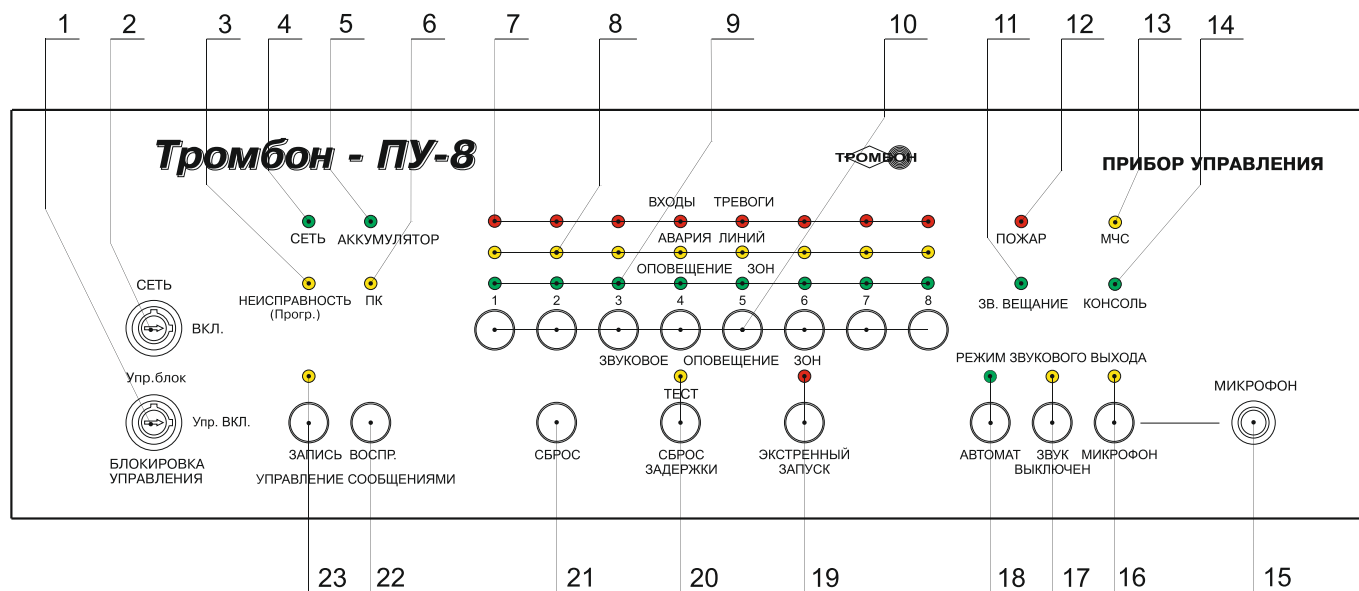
1 2 3 4 5 6 7 8 9 10 11 12 13 14

Тромбон - ПУ-8

ТРОМБОН

ПРИБОР УПРАВЛЕНИЯ

СЕТЬ АККУМУЛЯТОР

НЕИСПРАВНОСТЬ (Прогр.) ПК

ВХОДЫ ТРЕВОГИ

АВАРИЯ ЛИНИЙ

ОПОВЕЩЕНИЕ ЗОН

1 2 3 4 5 6 7 8

ПОЖАР МЧС

ЗВ. ВЕЩАНИЕ КОНСОЛЬ

СЕТЬ

ВКЛ.

Упр.блок

Упр. ВКЛ.

БЛОКИРОВКА УПРАВЛЕНИЯ

ЗВУКОВОЕ ОПОВЕЩЕНИЕ ЗОН

ТЕСТ

РЕЖИМ ЗВУКОВОГО ВЫХОДА

МИКРОФОН

ЗАПИСЬ ВОСПР.

УПРАВЛЕНИЕ СООБЩЕНИЯМИ

СБРОС

СБРОС ЗАДЕРЖКИ

ЭКСТРЕННЫЙ ЗАПУСК

АВТОМАТ

ЗВУК ВЫКЛЮЧЕН

МИКРОФОН

23 22 21 20 19 18 17 16 15